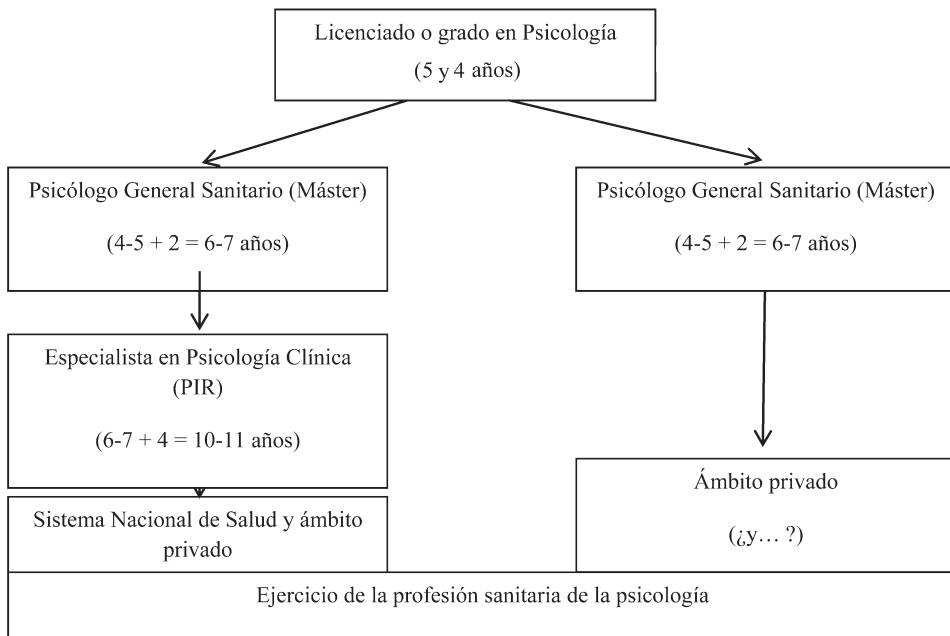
Licenciado o grado en Psicología
(5 y 4 años)

Psicólogo General Sanitario (Máster)
(4-5 + 2 = 6-7 años)

Psicólogo General Sanitario (Máster)
(4-5 + 2 = 6-7 años)

Especialista en Psicología Clínica
(PIR)
(6-7 + 4 = 10-11 años)

Sistema Nacional de Salud y ámbito privado

Ámbito privado
(¿y… ?)

Ejercicio de la profesión sanitaria de la psicología